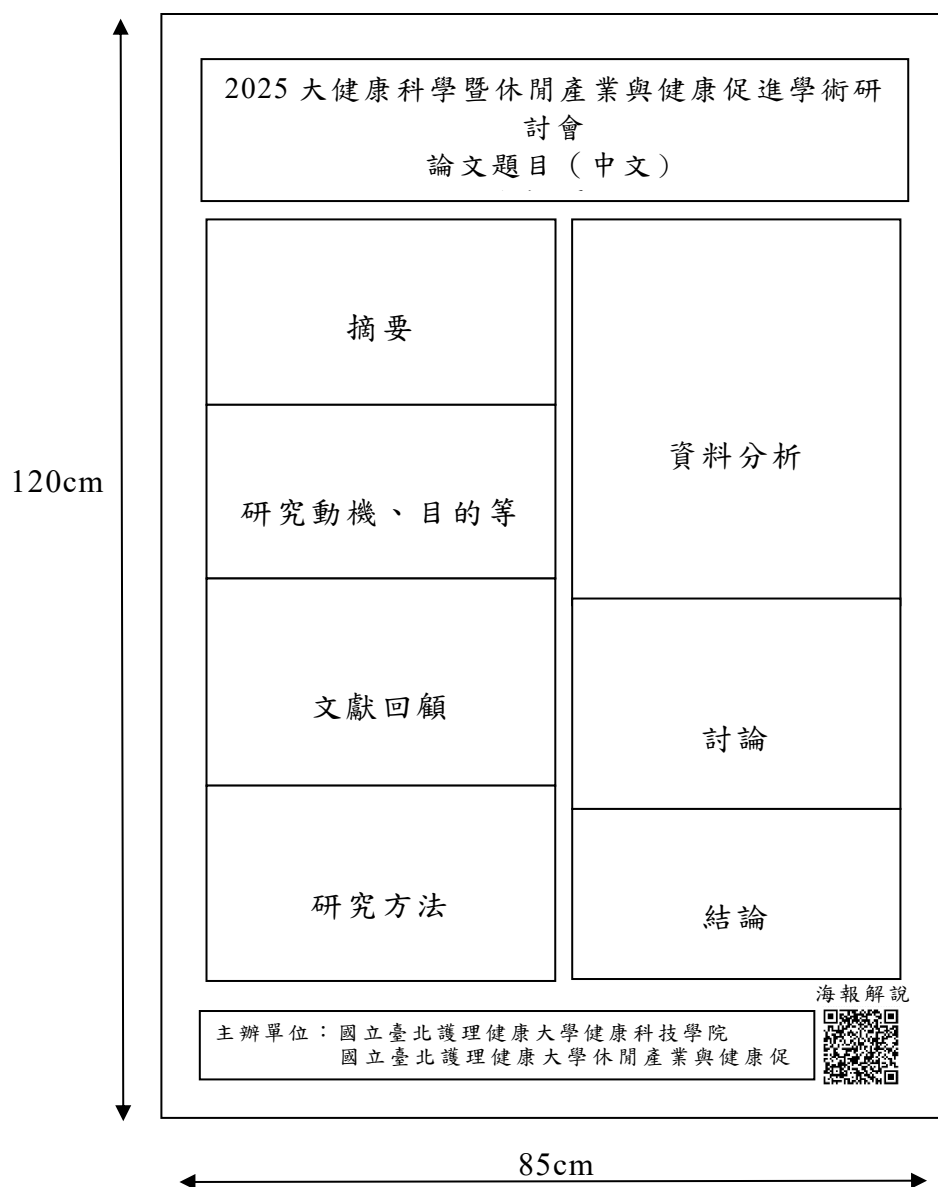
120cm

2025 大健康科學暨休閒產業與健康促進學術研討會
論文題目（中文）

摘要

研究動機、目的等

文獻回顧

研究方法

資料分析

討論

結論

海報解說

主辦單位：國立臺北護理健康大學健康科技學院
國立臺北護理健康大學休閒產業與健康促

85cm